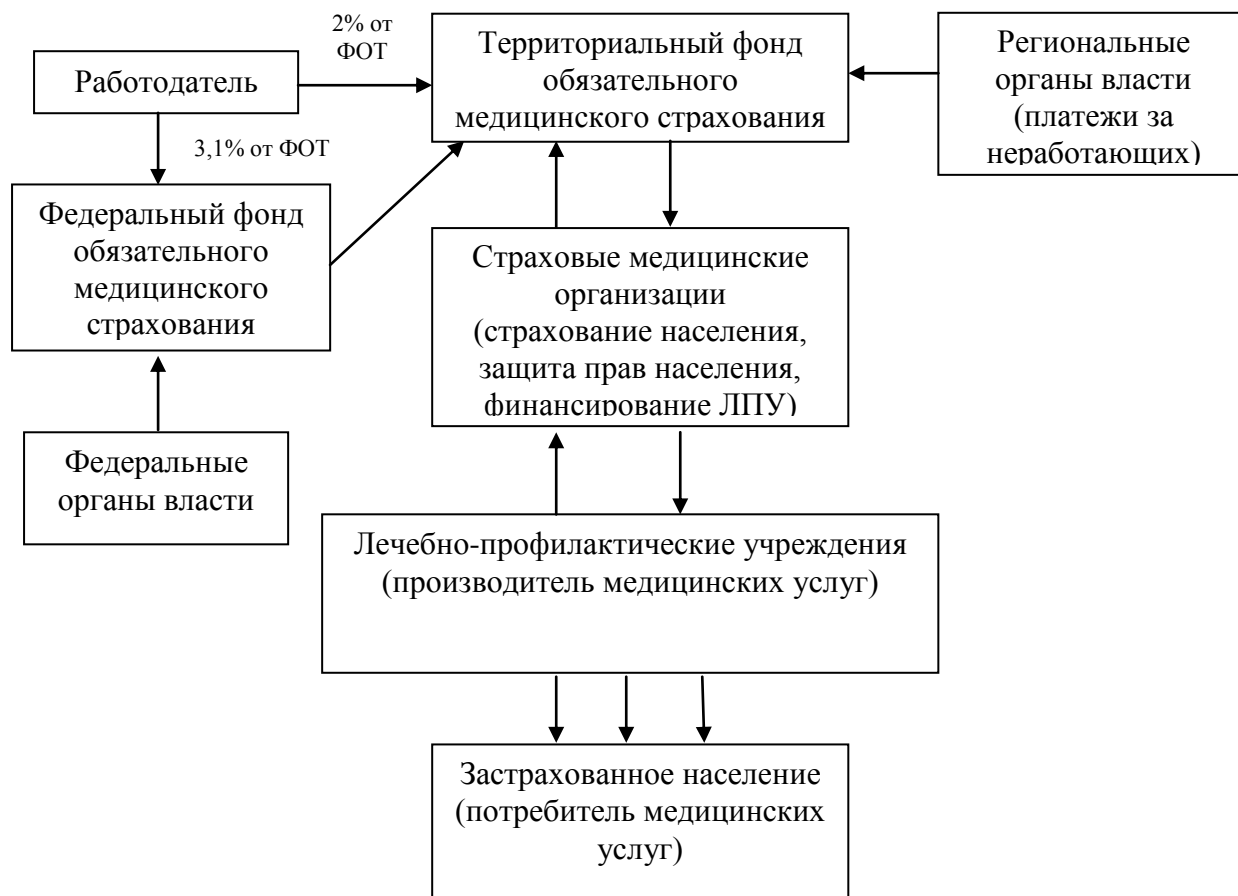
2% от ФОТ

Работодатель

Территориальный фонд обязательного медицинского страхования

Региональные органы власти (платежи за неработающих)

3,1% от ФОТ

Федеральный фонд обязательного медицинского страхования

Страховые медицинские организации (страхование населения, защита прав населения, финансирование ЛПУ)

Федеральные органы власти

Лечебно-профилактические учреждения (производитель медицинских услуг)

Застрахованное население (потребитель медицинских услуг)